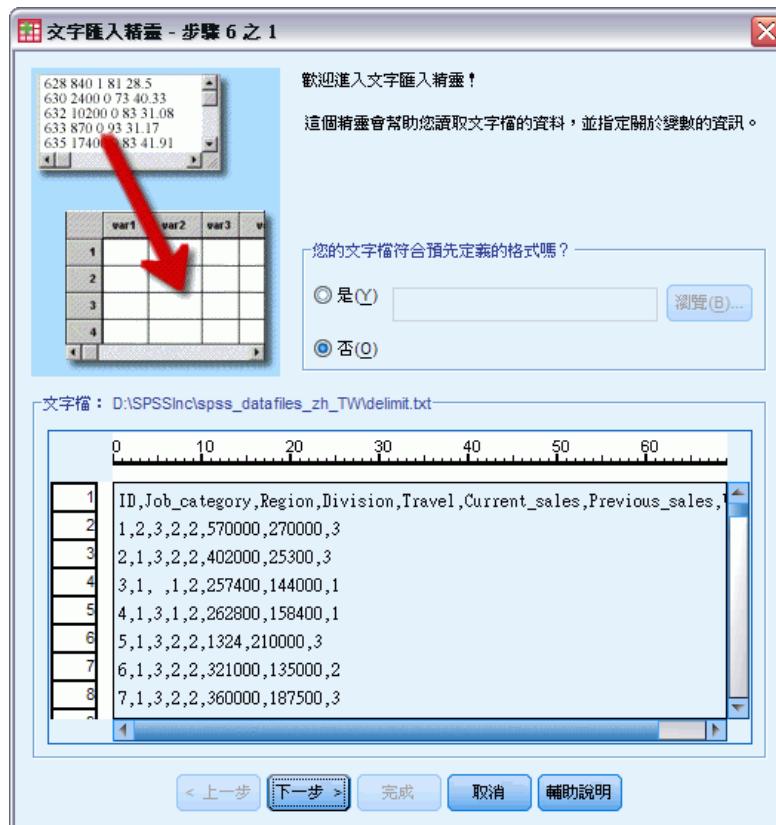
文字匯入精靈 - 步驟 6 之 1

628 840 1 81 28.5
630 2400 0 73 40.33
632 10200 0 83 31.08
633 870 0 93 31.17
635 1740 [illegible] 83 41.91

var1 var2 var3 v
1
2
3
4

歡迎進入文字匯入精靈！

這個精靈會幫助您讀取文字檔的資料，並指定關於變數的資訊。

您的文字檔符合預先定義的格式嗎？

是(Y)

瀏覽(B)...

否(O)

文字檔： D:\SPSSInc\spss_datafiles_zh_TW\delimit.txt

0 10 20 30 40 50 60

1 ID,Job_category,Region,Division,Travel,Current_sales,Previous_sales,
2 1,2,3,2,2,570000,270000,3
3 2,1,3,2,2,402000,25300,3
4 3,1, ,1,2,257400,144000,1
5 4,1,3,1,2,262800,158400,1
6 5,1,3,2,2,1324,210000,3
7 6,1,3,2,2,321000,135000,2
8 7,1,3,2,2,360000,187500,3

< 上一步 下一步 > 完成 取消 輔助說明